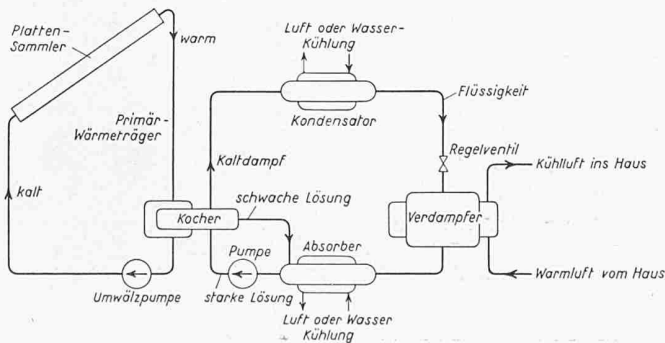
Platten-Sammler

warm

Luft oder Wasser-Kühlung

Kondensator

Flüssigkeit

Primär-Wärmeträger

Kaltdampf

Regelventil

Kühlluft ins Haus

kalt

Kocher

schwache Lösung

Verdampfer

Pumpe

Absorber

Umwälzpumpe

starke Lösung

Warmluft vom Haus

Luft oder Wasser Kühlung